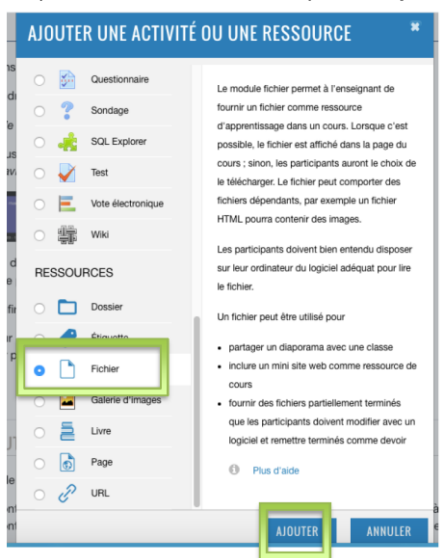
AJOUTER UNE ACTIVITÉ OU UNE RESSOURCE

Questionnaire

Sondage

SQL Explorer

Test

Vote électronique

Wiki

RESSOURCES

Dossier

Étiquette

Fichier

Galerie d'images

Livre

Page

URL

Le module fichier permet à l'enseignant de fournir un fichier comme ressource d'apprentissage dans un cours. Lorsque c'est possible, le fichier est affiché dans la page du cours ; sinon, les participants auront le choix de le télécharger. Le fichier peut comporter des fichiers dépendants, par exemple un fichier HTML pourra contenir des images.

Les participants doivent bien entendu disposer sur leur ordinateur du logiciel adéquat pour lire le fichier.

Un fichier peut être utilisé pour

- partager un diaporama avec une classe
- inclure un mini site web comme ressource de cours
- fournir des fichiers partiellement terminés que les participants doivent modifier avec un logiciel et remettre terminés comme devoir

Plus d'aide

AJOUTER

ANNULER